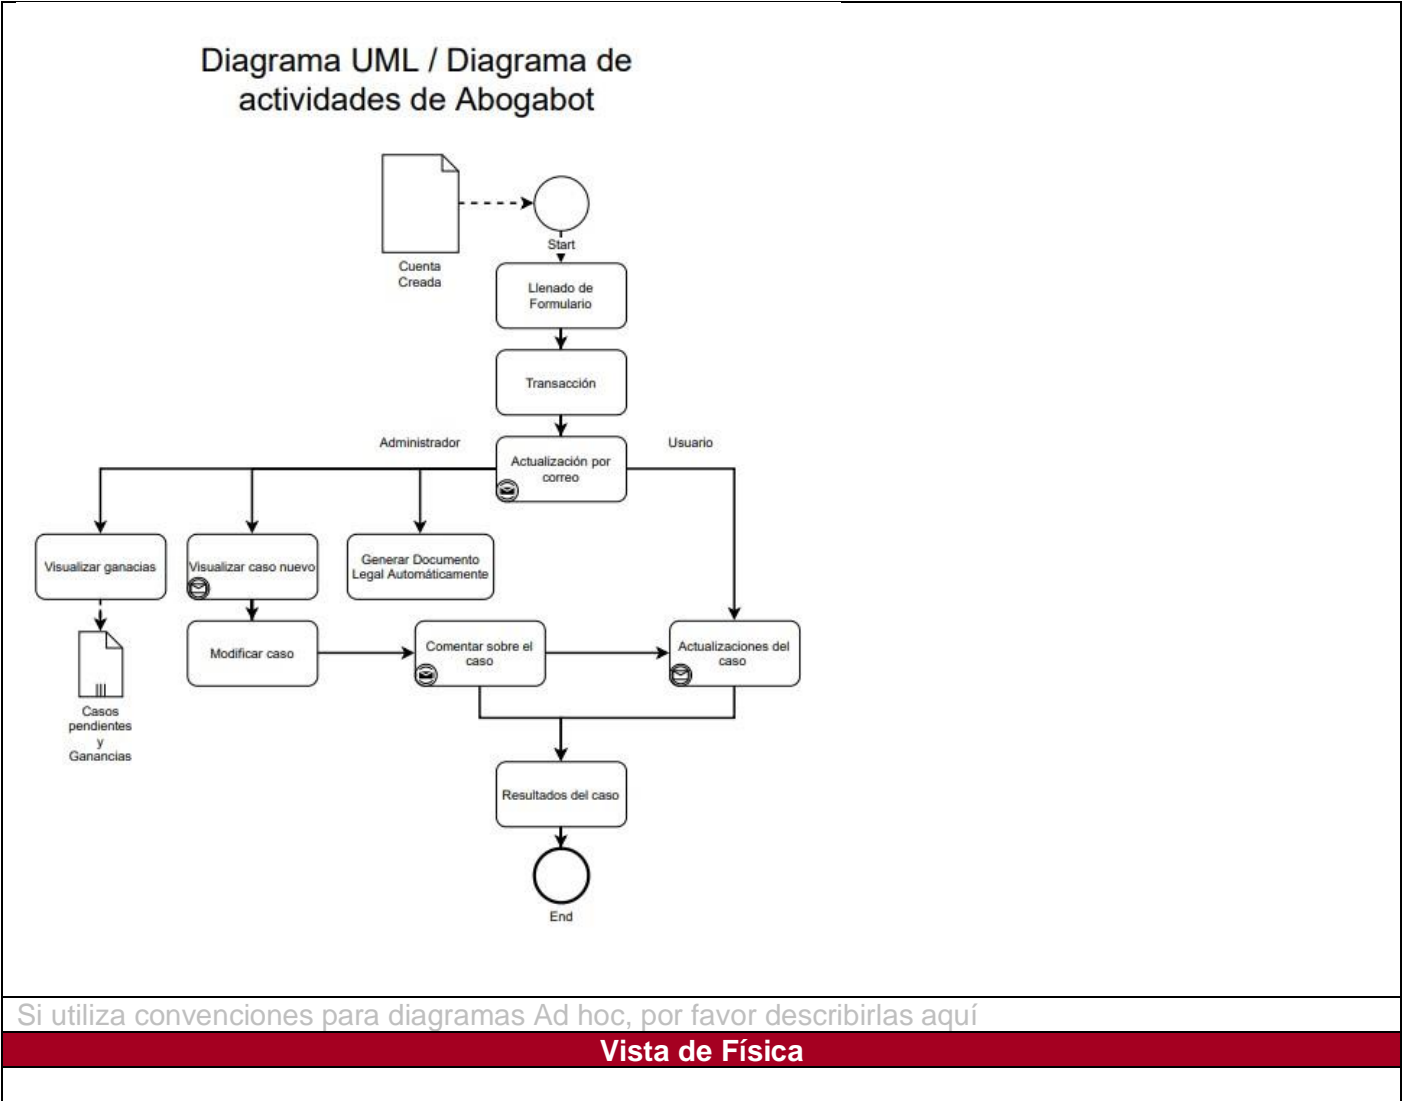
Diagrama UML / Diagrama de actividades de Abogabot

Cuenta Creada

Start

Llenado de Formulario

Transacción

Administrador

Actualización por correo

Usuario

Visualizar ganacias

Visualizar caso nuevo

Generar Documento Legal Automáticamente

Casos pendientes y Ganancias

Modificar caso

Comentar sobre el caso

Actualizaciones del caso

Resultados del caso

End

Si utiliza convenciones para diagramas Ad hoc, por favor describirlas aquí

Vista de Física